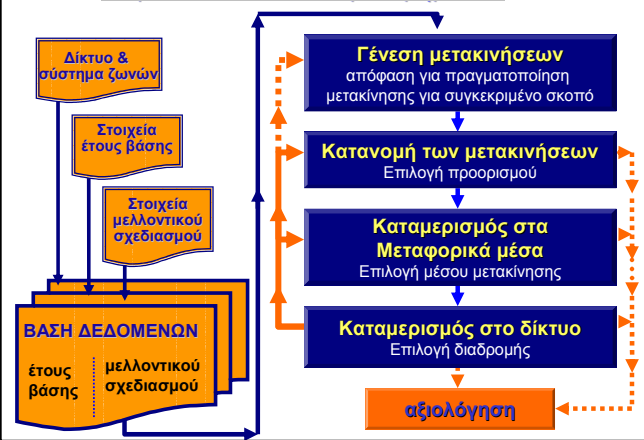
Δίκτυο & σύστημα ζωνών

Στοιχεία έτους βάσης

Στοιχεία μελλοντικού σχεδιασμού

ΒΑΣΗ ΔΕΔΟΜΕΝΩΝ

έτους βάσης

μελλοντικού σχεδιασμού

Γένεση μετακινήσεων
απόφαση για πραγματοποίηση μετακίνησης για συγκεκριμένο σκοπό

Κατανομή των μετακινήσεων
Επιλογή προορισμού

Καταμερισμός στα Μεταφορικά μέσα
Επιλογή μέσου μετακίνησης

Καταμερισμός στο δίκτυο
Επιλογή διαδρομής

αξιολόγηση